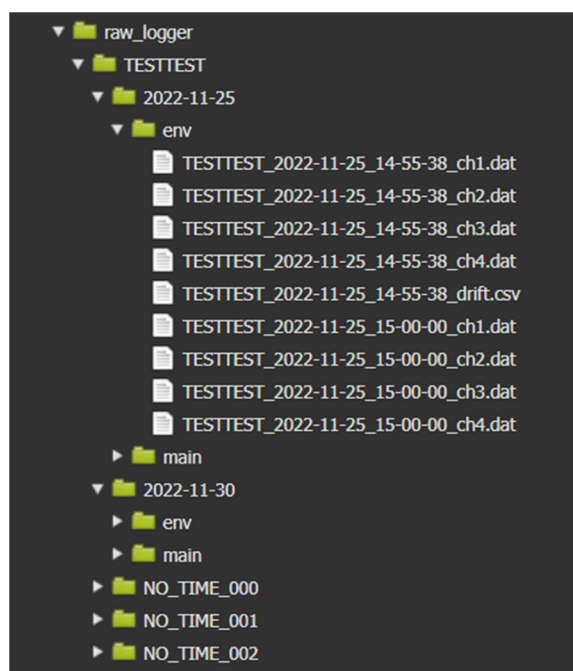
raw_logger
TESTTEST
2022-11-25
env
TESTTEST_2022-11-25_14-55-38_ch1.dat
TESTTEST_2022-11-25_14-55-38_ch2.dat
TESTTEST_2022-11-25_14-55-38_ch3.dat
TESTTEST_2022-11-25_14-55-38_ch4.dat
TESTTEST_2022-11-25_14-55-38_drift.csv
TESTTEST_2022-11-25_15-00-00_ch1.dat
TESTTEST_2022-11-25_15-00-00_ch2.dat
TESTTEST_2022-11-25_15-00-00_ch3.dat
TESTTEST_2022-11-25_15-00-00_ch4.dat
main
2022-11-30
env
main
NO_TIME_000
NO_TIME_001
NO_TIME_002